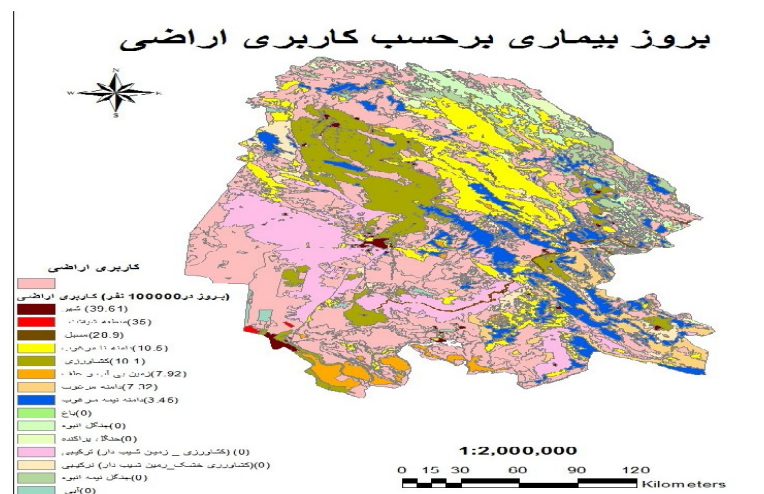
بروز بیماری برحسب کاربری اراضی

N
W
E
S

کاربری اراضی

(بروز در 100000 نفر) کاربری اراضی
(39.61) شهر
(35) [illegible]
(20.9) مسیل
(10.5) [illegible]
(10.1) کشاورزی
(7.92) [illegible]
(7.62) دامنه مرطوب
(3.46) دامنه نیمه مرطوب
(0) باغ
(0) جنگل انبوه
(0) جنگل پراکنده
(0) (کشاورزی _ زمین شیب دار) ترکیبی
(0) (کشاورزی خشک_زمین شیب دار) ترکیبی
(0) جنگل نیمه انبوه
(0) آبی

1:2,000,000

0 15 30 60 90 120
Kilometers